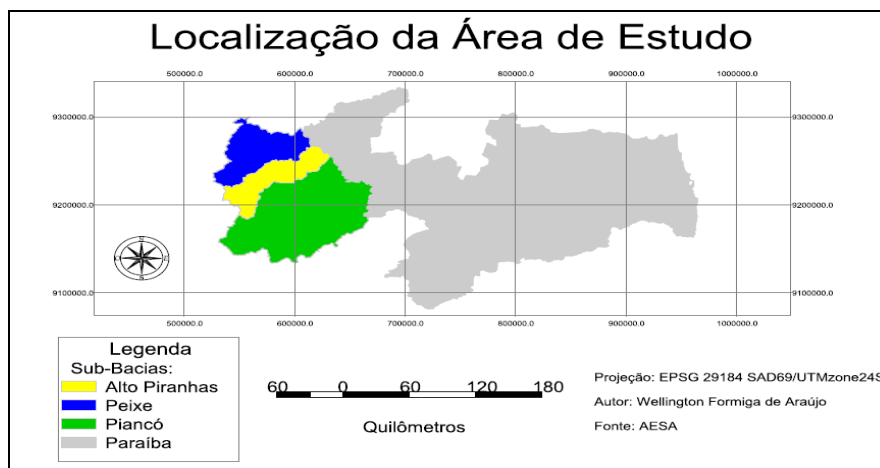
Localização da Área de Estudo

500000.0 600000.0 700000.0 800000.0 900000.0 1000000.0

9300000.0 9300000.0

9200000.0 9200000.0

9100000.0 9100000.0

500000.0 600000.0 700000.0 800000.0 900000.0 1000000.0

Legenda
Sub-Bacias:
Alto Piranhas
Peixe
Piancó
Paraíba

60 0 60 120 180
Quilômetros

Projeção: EPSG 29184 SAD69/UTMzone24S
Autor: Wellington Formiga de Araújo
Fonte: AESA